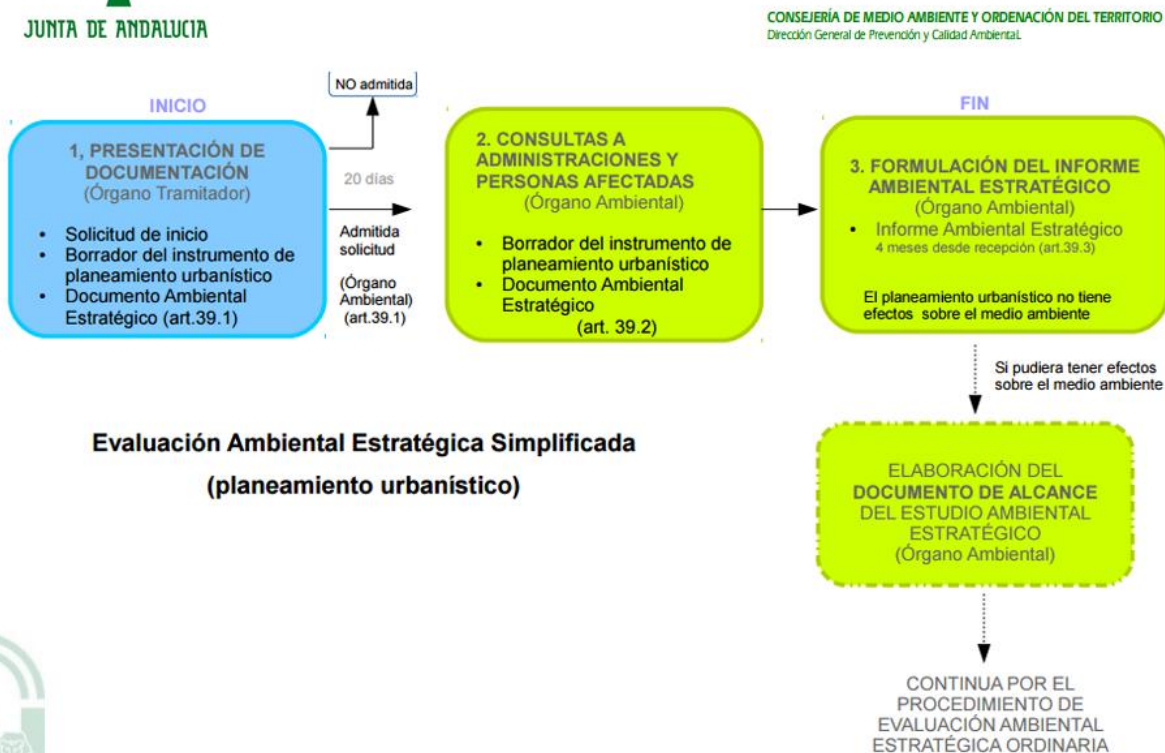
JUNTA DE ANDALUCIA

CONSEJERÍA DE MEDIO AMBIENTE Y ORDENACIÓN DEL TERRITORIO
Dirección General de Prevención y Calidad Ambiental

INICIO

1, PRESENTACIÓN DE DOCUMENTACIÓN
(Órgano Tramitador)

- Solicitud de inicio
- Borrador del instrumento de planeamiento urbanístico
- Documento Ambiental Estratégico (art.39.1)

NO admitida

20 días

Admitida solicitud

(Órgano Ambiental) (art.39.1)

2. CONSULTAS A ADMINISTRACIONES Y PERSONAS AFECTADAS
(Órgano Ambiental)

- Borrador del instrumento de planeamiento urbanístico
- Documento Ambiental Estratégico
(art. 39.2)

FIN

3. FORMULACIÓN DEL INFORME AMBIENTAL ESTRATÉGICO
(Órgano Ambiental)

- Informe Ambiental Estratégico
4 meses desde recepción (art.39.3)

El planeamiento urbanístico no tiene efectos sobre el medio ambiente

Si pudiera tener efectos sobre el medio ambiente

Evaluación Ambiental Estratégica Simplificada
(planeamiento urbanístico)

ELABORACIÓN DEL DOCUMENTO DE ALCANCE DEL ESTUDIO AMBIENTAL ESTRATÉGICO
(Órgano Ambiental)

CONTINUA POR EL PROCEDIMIENTO DE EVALUACIÓN AMBIENTAL ESTRATÉGICA ORDINARIA